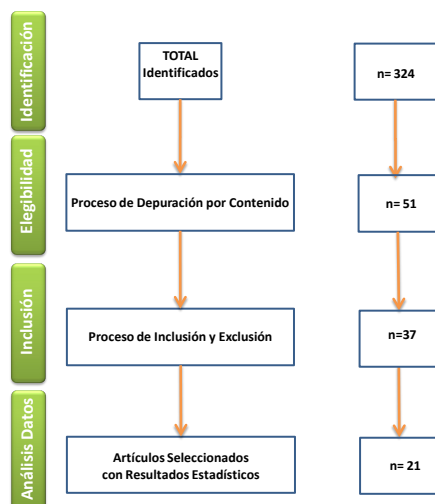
Identificación

TOTAL Identificados

n= 324

Elegibilidad

Proceso de Depuración por Contenido

n= 51

Inclusión

Proceso de Inclusión y Exclusión

n=37

Análisis Datos

Artículos Seleccionados con Resultados Estadísticos

n= 21